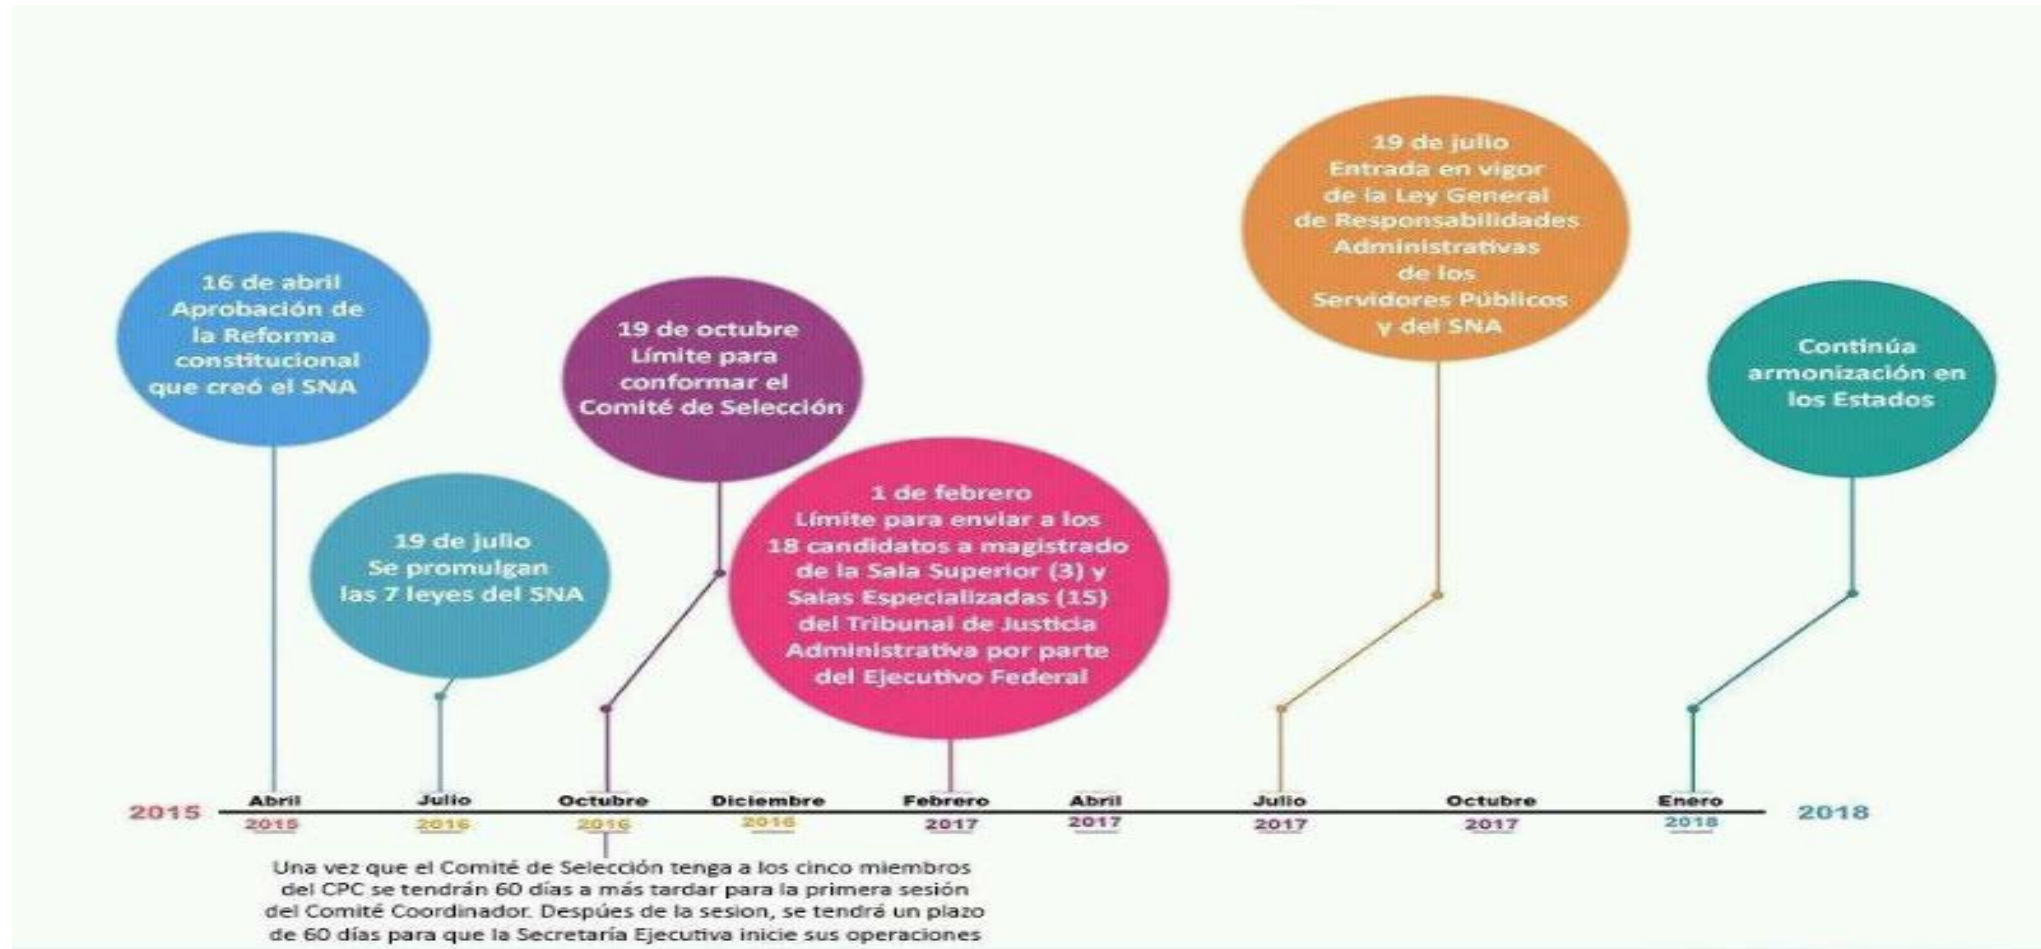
16 de abril
Aprobación de la Reforma constitucional que creó el SNA

19 de julio
Se promulgan las 7 leyes del SNA

19 de octubre
Límite para conformar el Comité de Selección

1 de febrero
Límite para enviar a los 18 candidatos a magistrado de la Sala Superior (3) y Salas Especializadas (15) del Tribunal de Justicia Administrativa por parte del Ejecutivo Federal

19 de julio
Entrada en vigor de la Ley General de Responsabilidades Administrativas de los Servidores Públicos y del SNA

Continúa armonización en los Estados

2015

Abril
2015

Julio
2016

Octubre
2016

Diciembre
2016

Febrero
2017

Abril
2017

Julio
2017

Octubre
2017

Enero
2018

2018

Una vez que el Comité de Selección tenga a los cinco miembros del CPC se tendrán 60 días a más tardar para la primera sesión del Comité Coordinador. Despúes de la sesion, se tendrá un plazo de 60 días para que la Secretaría Ejecutiva inicie sus operaciones